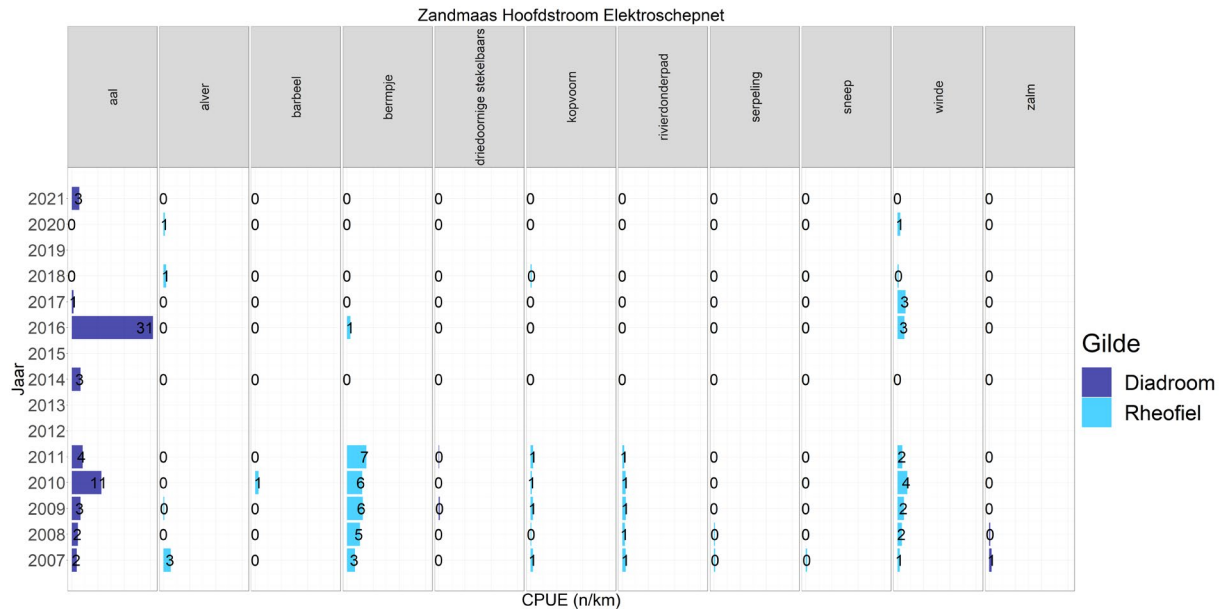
Zandmaas Hoofdstroom Elektroschepnet

| Jaar | aal | alver | barbeel | bermpje | driedoornige stekelbaars | kopvoorn | rivierdonderpad | serpeling | sneep | winde | zalm |
|---|---|---|---|---|---|---|---|---|---|---|---|
| 2021 | 3 | 0 | 0 | 0 | 0 | 0 | 0 | 0 | 0 | 0 | 0 |
| 2020 | 0 | 1 | 0 | 0 | 0 | 0 | 0 | 0 | 0 | 1 | 0 |
| 2019 | | | | | | | | | | | |
| 2018 | 0 | 1 | 0 | 0 | 0 | 0 | 0 | 0 | 0 | 0 | 0 |
| 2017 | 1 | 0 | 0 | 0 | 0 | 0 | 0 | 0 | 0 | 3 | 0 |
| 2016 | 31 | 0 | 0 | 1 | 0 | 0 | 0 | 0 | 0 | 3 | 0 |
| 2015 | | | | | | | | | | | |
| 2014 | 3 | 0 | 0 | 0 | 0 | 0 | 0 | 0 | 0 | 0 | 0 |
| 2013 | | | | | | | | | | | |
| 2012 | | | | | | | | | | | |
| 2011 | 4 | 0 | 0 | 7 | 0 | 1 | 1 | 0 | 0 | 2 | 0 |
| 2010 | 11 | 0 | 1 | 6 | 0 | 1 | 1 | 0 | 0 | 4 | 0 |
| 2009 | 3 | 0 | 0 | 6 | 0 | 1 | 1 | 0 | 0 | 2 | 0 |
| 2008 | 2 | 0 | 0 | 5 | 0 | 0 | 1 | 0 | 0 | 2 | 0 |
| 2007 | 2 | 3 | 0 | 3 | 0 | 1 | 1 | 0 | 0 | 1 | 1 |

CPUE (n/km)

Gilde
Diadroom
Rheofiel